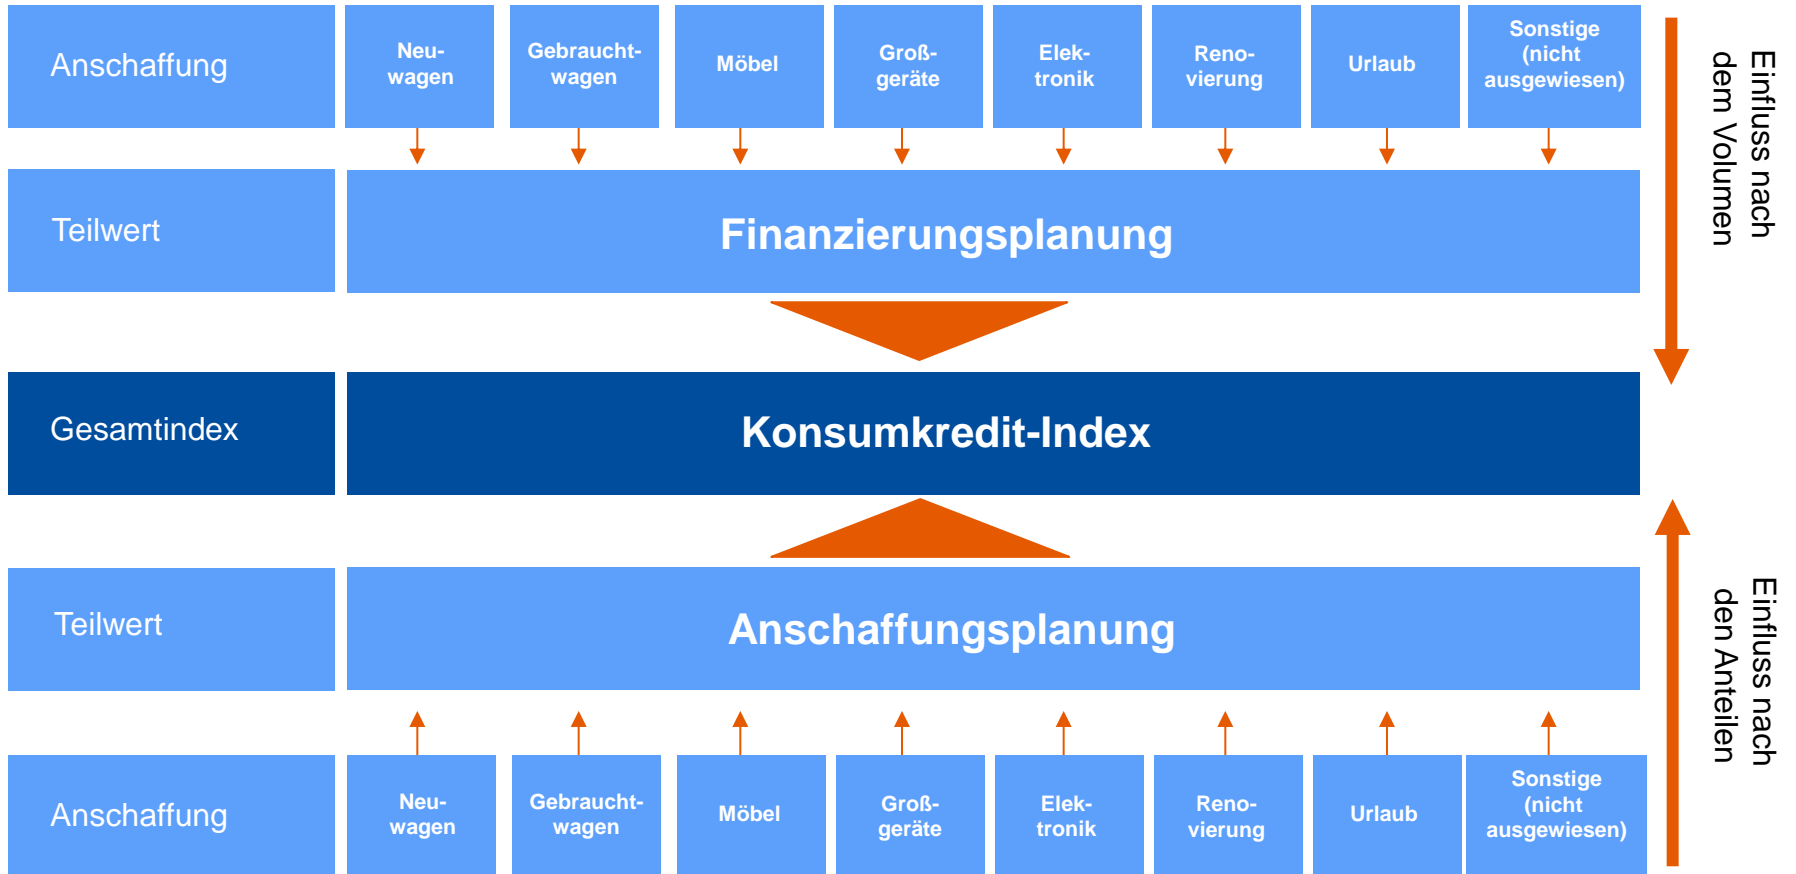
Anschaffung

Neuwagen

Gebrauchtwagen

Möbel

Großgeräte

Elektronik

Renovierung

Urlaub

Sonstige (nicht ausgewiesen)

Einfluss nach dem Volumen

Teilwert

Finanzierungsplanung

Gesamtindex

Konsumkredit-Index

Teilwert

Anschaffungsplanung

Anschaffung

Neuwagen

Gebrauchtwagen

Möbel

Großgeräte

Elektronik

Renovierung

Urlaub

Sonstige (nicht ausgewiesen)

Einfluss nach den Anteilen